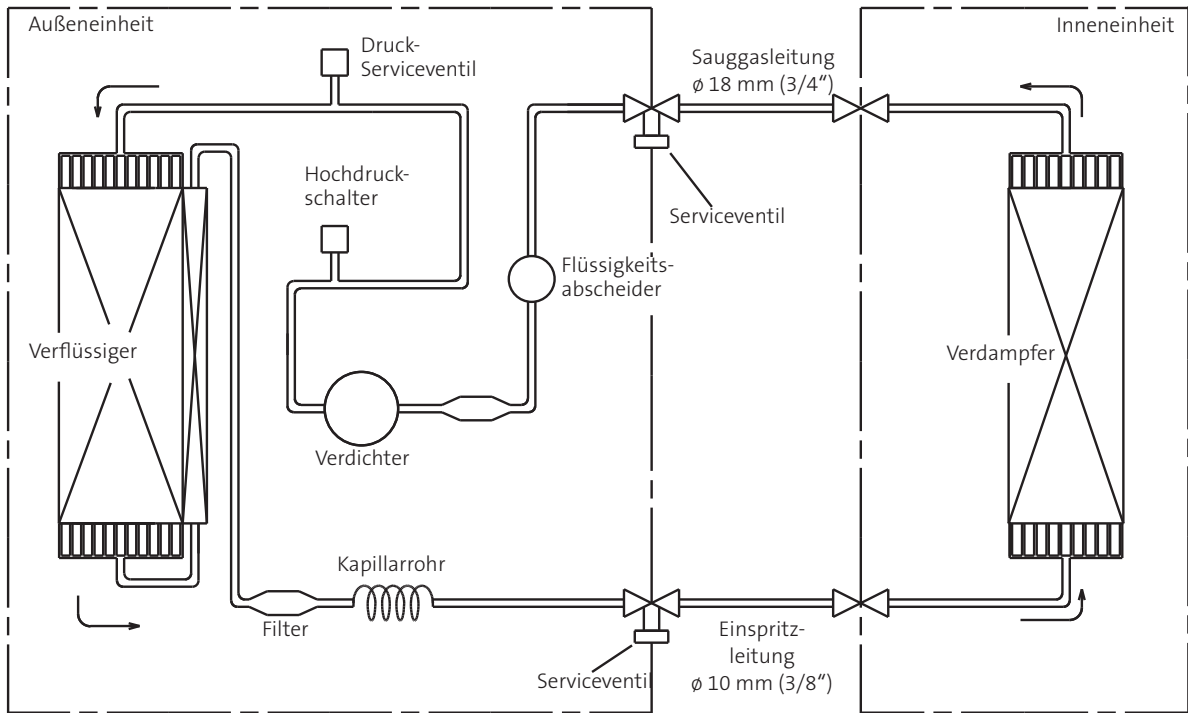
Außeneinheit

Inneneinheit

Druck-Serviceventil

Sauggasleitung
ø 18 mm (3/4")

Hochdruckschalter

Serviceventil

Flüssigkeitsabscheider

Verflüssiger

Verdampfer

Verdichter

Kapillarrohr

Filter

Einspritzleitung
ø 10 mm (3/8")

Serviceventil